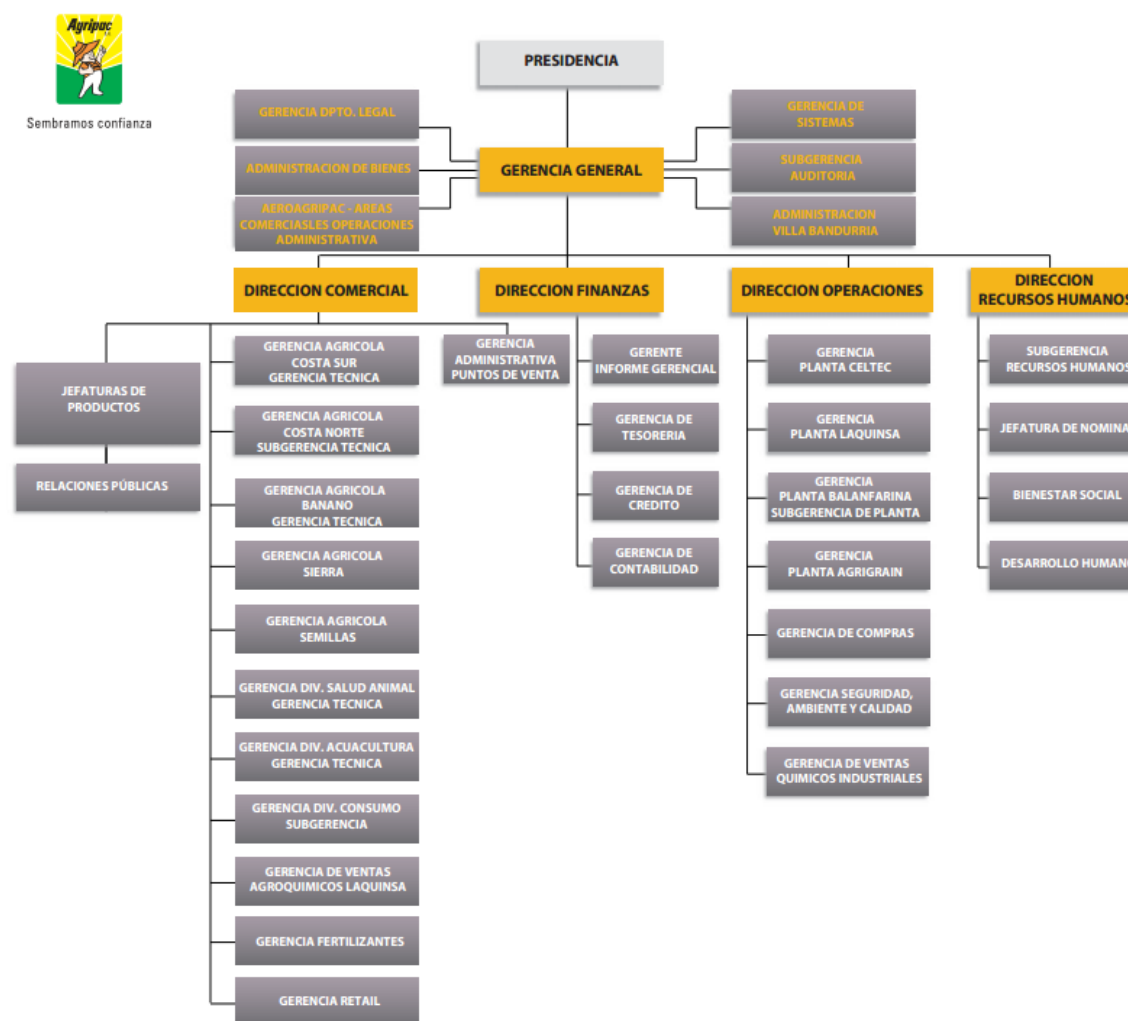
Agripac S.A.

Sembramos confianza

PRESIDENCIA

GERENCIA DPTO. LEGAL

ADMINISTRACION DE BIENES

AEROAGRIPAC - AREAS COMERCIASLES OPERACIONES ADMINISTRATIVA

GERENCIA GENERAL

GERENCIA DE SISTEMAS

SUBGERENCIA AUDITORIA

ADMINISTRACION VILLA BANDURRIA

DIRECCION COMERCIAL

DIRECCION FINANZAS

DIRECCION OPERACIONES

DIRECCION RECURSOS HUMANOS

JEFATURAS DE PRODUCTOS

RELACIONES PÚBLICAS

GERENCIA AGRICOLA COSTA SUR GERENCIA TECNICA

GERENCIA AGRICOLA COSTA NORTE SUBGERENCIA TECNICA

GERENCIA AGRICOLA BANANO GERENCIA TECNICA

GERENCIA AGRICOLA SIERRA

GERENCIA AGRICOLA SEMILLAS

GERENCIA DIV. SALUD ANIMAL GERENCIA TECNICA

GERENCIA DIV. ACUACULTURA GERENCIA TECNICA

GERENCIA DIV. CONSUMO SUBGERENCIA

GERENCIA DE VENTAS AGROQUIMICOS LAQUINSA

GERENCIA FERTILIZANTES

GERENCIA RETAIL

GERENCIA ADMINISTRATIVA PUNTOS DE VENTA

GERENTE INFORME GERENCIAL

GERENCIA DE TESORERIA

GERENCIA DE CREDITO

GERENCIA DE CONTABILIDAD

GERENCIA PLANTA CELTEC

GERENCIA PLANTA LAQUINSA

GERENCIA PLANTA BALANFARINA SUBGERENCIA DE PLANTA

GERENCIA PLANTA AGRIGRAIN

GERENCIA DE COMPRAS

GERENCIA SEGURIDAD, AMBIENTE Y CALIDAD

GERENCIA DE VENTAS QUIMICOS INDUSTRIALES

SUBGERENCIA RECURSOS HUMANOS

JEFATURA DE NOMINA

BIENESTAR SOCIAL

DESARROLLO HUMANO